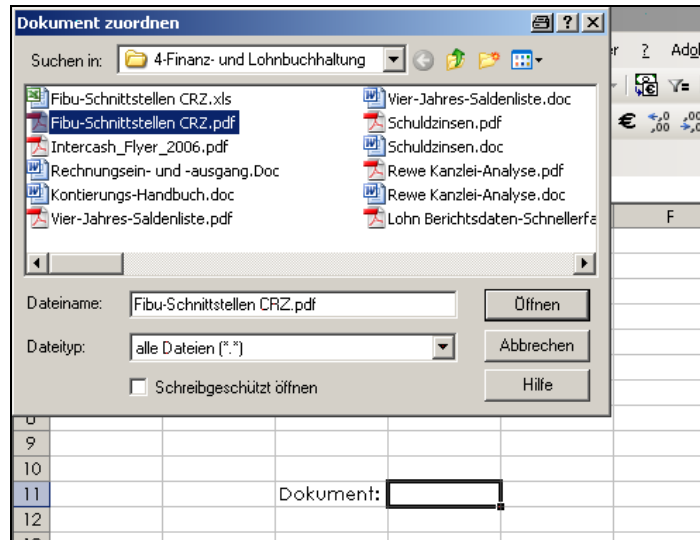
Dokument zuordnen

Suchen in: 4-Finanz- und Lohnbuchhaltung

Fibu-Schnittstellen CRZ.xls
Fibu-Schnittstellen CRZ.pdf
Intercash_Flyer_2006.pdf
Rechnungsein- und -ausgang.Doc
Kontierungs-Handbuch.doc
Vier-Jahres-Saldenliste.pdf
Vier-Jahres-Saldenliste.doc
Schuldzinsen.pdf
Schuldzinsen.doc
Rewe Kanzlei-Analyse.pdf
Rewe Kanzlei-Analyse.doc
Lohn Berichtsdaten-Schnellerfa

Dateiname: Fibu-Schnittstellen CRZ.pdf
Öffnen
Dateityp: alle Dateien (*.*)
Abbrechen
Schreibgeschützt öffnen
Hilfe

r ? Ado
€ $^{+,0}_{,00}$ $^{,00}_{+,0}$
F

8
9
10
11 Dokument:
12